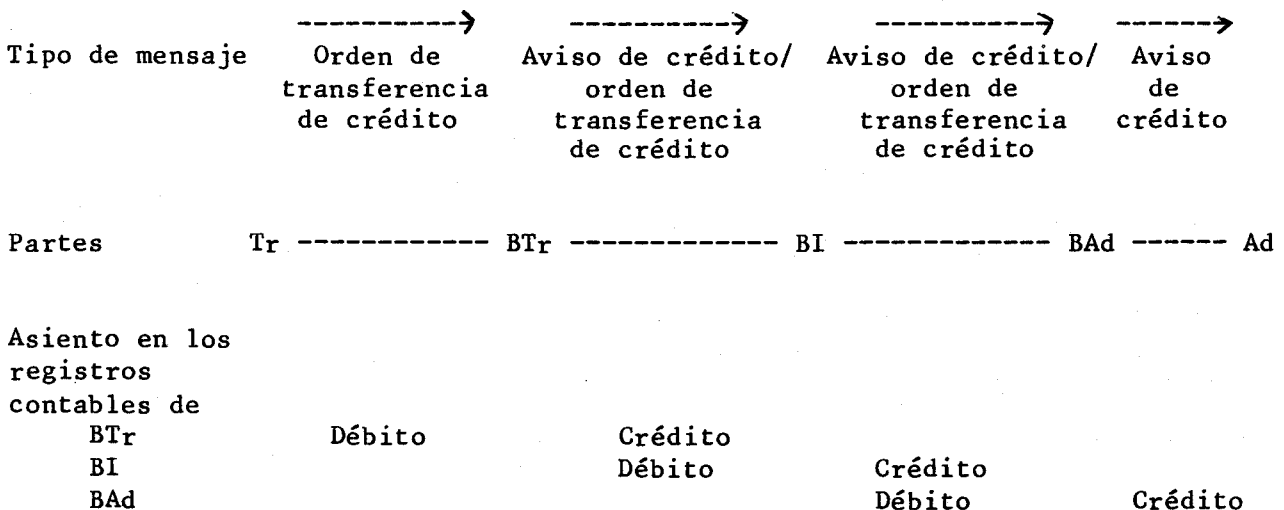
Tipo de mensaje

| | Orden de transferencia de crédito | Aviso de crédito/ orden de transferencia de crédito | Aviso de crédito/ orden de transferencia de crédito | Aviso de crédito |
|---|---|---|---|---|

Partes Tr ------------ BTr ------------ BI ------------ BAd ------ Ad

Asiento en los registros contables de

| | | | | |
|---|---|---|---|---|
| BTr | Débito | Crédito | | |
| BI | | Débito | Crédito | |
| BAd | | | Débito | Crédito |